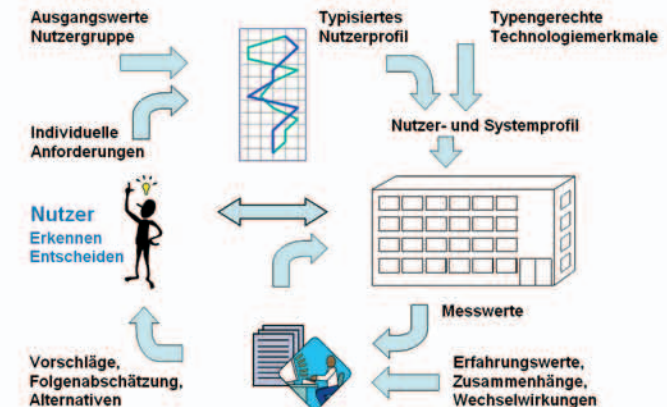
Ausgangswerte Nutzergruppe

Typisiertes Nutzerprofil

Typengerechte Technologiemerkmale

Individuelle Anforderungen

Nutzer- und Systemprofil

Nutzer

Erkennen Entscheiden

Messwerte

Vorschläge, Folgenabschätzung, Alternativen

Erfahrungswerte, Zusammenhänge, Wechselwirkungen